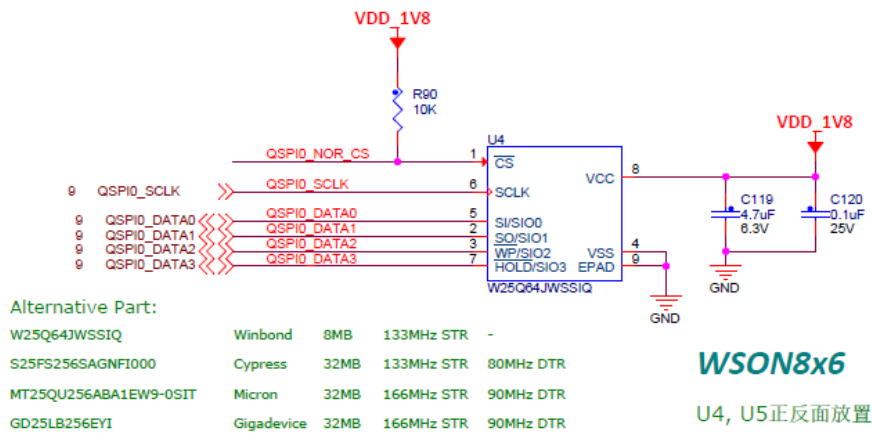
VDD_1V8

R90
10K

U4

QSPI0_NOR_CS
1 $\overline{CS}$

9 QSPI0_SCLK
QSPI0_SCLK
6 SCLK

VCC 8

VDD_1V8

C119
4.7uF
6.3V

C120
0.1uF
25V

9 QSPI0_DATA0
9 QSPI0_DATA1
9 QSPI0_DATA2
9 QSPI0_DATA3

QSPI0_DATA0
QSPI0_DATA1
QSPI0_DATA2
QSPI0_DATA3

5 SI/SIO0
2 $\overline{SO}$/SIO1
3 $\overline{WP}$/SIO2
7 HOLD/SIO3

VSS 4
EPAD 9

W25Q64JWSSIQ

GND

GND

Alternative Part:

| W25Q64JWSSIQ | Winbond | 8MB | 133MHz STR | - |
|---|---|---|---|---|
| S25FS256SAGNFI000 | Cypress | 32MB | 133MHz STR | 80MHz DTR |
| MT25QU256ABA1EW9-0SIT | Micron | 32MB | 166MHz STR | 90MHz DTR |
| GD25LB256EYI | Gigadevice | 32MB | 166MHz STR | 90MHz DTR |

WSON8x6

U4, U5正反面放置